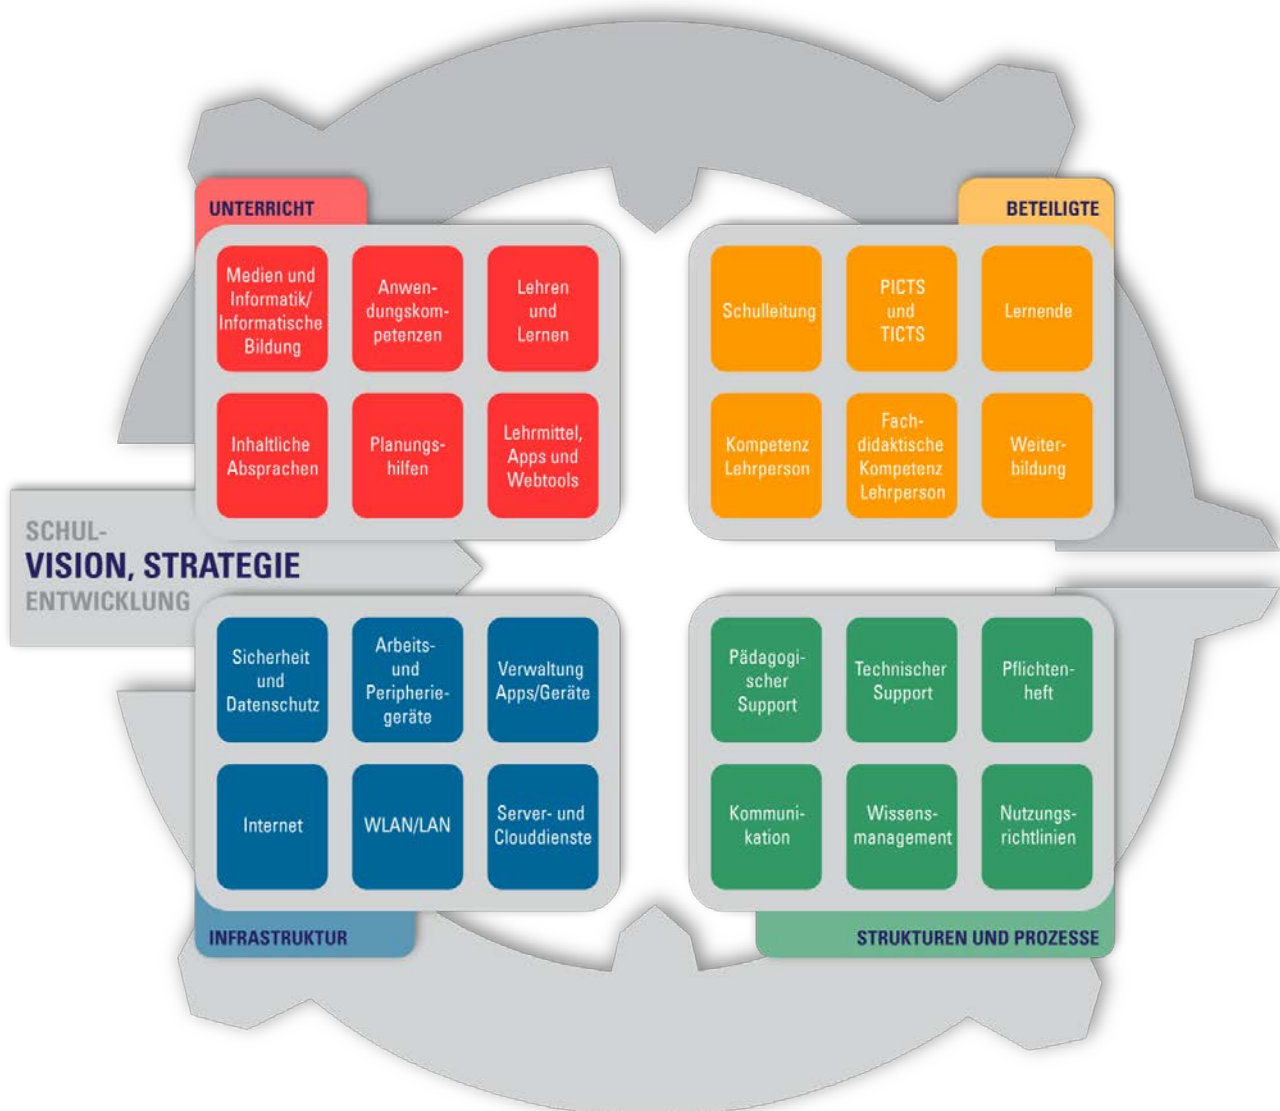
UNTERRICHT

Medien und Informatik/ Informatische Bildung

Anwendungskompetenzen

Lehren und Lernen

Inhaltliche Absprachen

Planungshilfen

Lehrmittel, Apps und Webtools

BETEILIGTE

Schulleitung

PICTS und TICTS

Lernende

Kompetenz Lehrperson

Fachdidaktische Kompetenz Lehrperson

Weiterbildung

SCHUL-
VISION, STRATEGIE
ENTWICKLUNG

Sicherheit und Datenschutz

Arbeits- und Peripheriegeräte

Verwaltung Apps/Geräte

Internet

WLAN/LAN

Server- und Clouddienste

INFRASTRUKTUR

Pädagogischer Support

Technischer Support

Pflichtenheft

Kommunikation

Wissensmanagement

Nutzungsrichtlinien

STRUKTUREN UND PROZESSE